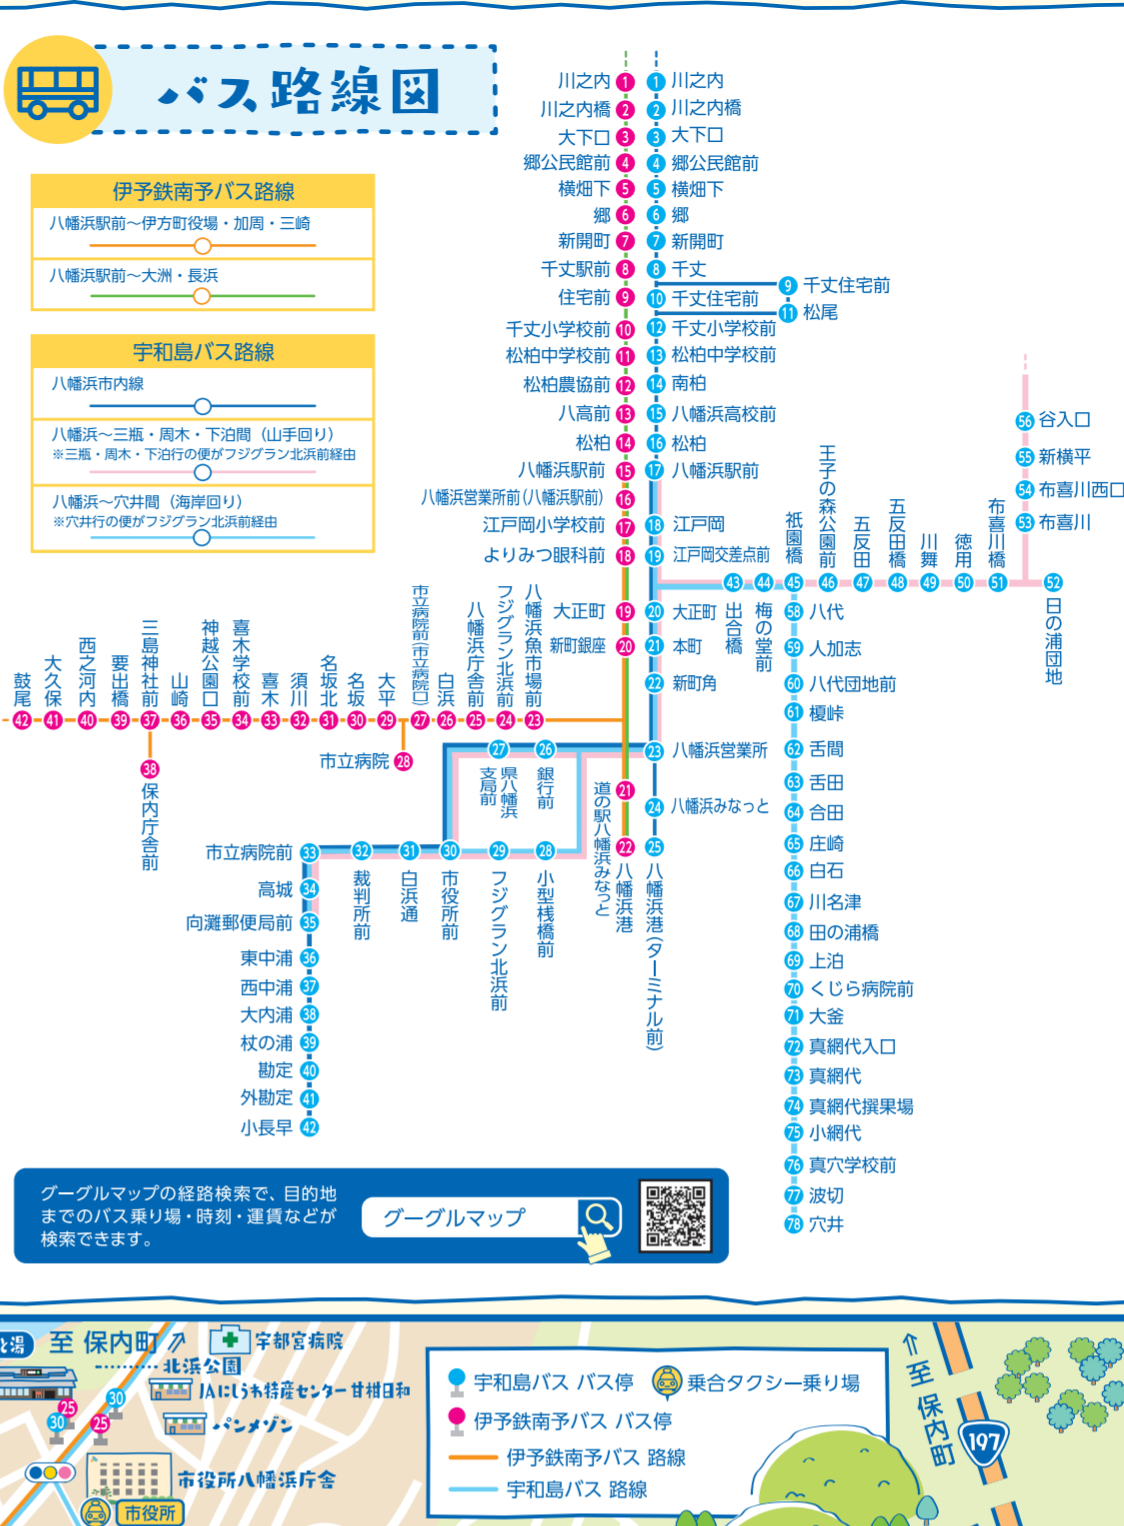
バス路線図

伊予鉄南予バス路線
八幡浜駅前～伊方町役場・加周・三崎
八幡浜駅前～大洲・長浜

宇和島バス路線
八幡浜市内線
八幡浜～三瓶・周木・下泊間（山手回り）
※三瓶・周木・下泊行の便がフジグラン北浜前経由
八幡浜～穴井間（海岸回り）
※穴井行の便がフジグラン北浜前経由

川之内 1
川之内橋 2
大下口 3
郷公民館前 4
横畑下 5
郷 6
新開町 7
千丈駅前 8
住宅前 9
千丈小学校前 10
松柏中学校前 11
松柏農協前 12
八高前 13
松柏 14
八幡浜駅前 15
八幡浜営業所(八幡浜駅前) 16
江戸岡小学校前 17
よりみつ眼科前 18
大正町 19
新町銀座 20
21
22

1 川之内
2 川之内橋
3 大下口
4 郷公民館前
5 横畑下
6 郷
7 新開町
8 千丈
9 千丈住宅前
10 千丈住宅前
11 松尾
12 千丈小学校前
13 松柏中学校前
14 南柏
15 八幡浜高校前
16 松柏
17 八幡浜駅前
18 江戸岡
19 江戸岡交差点前
20 大正町
21 本町
22 新町角
23 八幡浜営業所
24 八幡浜みなっと
25 八幡浜港(ターミナル前)

43 44 45 祇園橋 46 王子の森公園前 47 五反田 48 五反田橋 49 川舞 50 徳用 51 布喜川橋 52 日の浦団地
53 布喜川
54 布喜川西口
55 新横平
56 谷入口

出合橋 梅の堂前
58 八代
59 人加志
60 八代団地前
61 榎峠
62 舌間
63 舌田
64 合田
65 庄崎
66 白石
67 川名津
68 田の浦橋
69 上泊
70 くじら病院前
71 大釜
72 真網代入口
73 真網代
74 真網代撰果場
75 小網代
76 真穴学校前
77 波切
78 穴井

42 鼓尾
41 大久保
40 西之河内
39 要出橋
37 三島神社前
38 保内庁舎前
36 山崎
35 神越公園口
34 喜木学校前
33 喜木
32 須川
31 名坂北
30 名坂
29 大平
28 市立病院
27 市立病院前(市立病院口)
26 白浜
25 八幡浜庁舎前
24 フジグラン北浜前
23 八幡浜魚市場前
県八幡浜支局前
銀行前
道の駅八幡浜みなっと

市立病院前 33
32 裁判所前
31 白浜通
30 市役所前
29 フジグラン北浜前
28 小型桟橋前
高城 34
向灘郵便局前 35
東中浦 36
西中浦 37
大内浦 38
杖の浦 39
勘定 40
外勘定 41
小長早 42

グーグルマップの経路検索で、目的地までのバス乗り場・時刻・運賃などが検索できます。
グーグルマップ

至 保内町
宇都宮病院
北浜公園
JAにしうわ特産センター 甘柑日和
パンメゾン
市役所八幡浜庁舎
市役所
25 30 30 25
至保内町
197

宇和島バス バス停
乗合タクシー乗り場
伊予鉄南予バス バス停
伊予鉄南予バス 路線
宇和島バス 路線